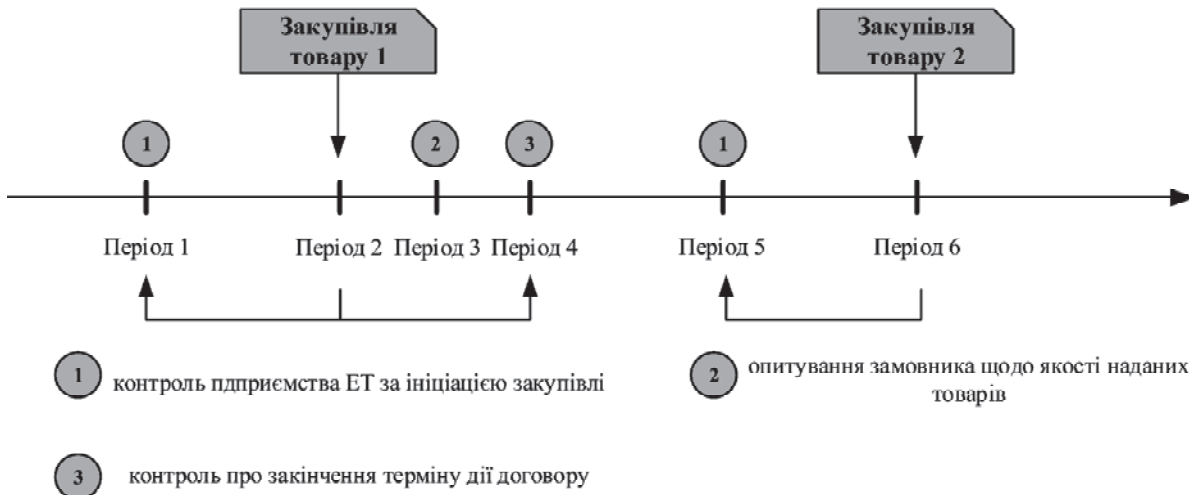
Закупівля товару 1

Закупівля товару 2

1

2

3

1

Період 1

Період 2

Період 3

Період 4

Період 5

Період 6

1 контроль пдприємства ЕТ за ініціацією закупівлі

2 опитування замовника щодо якості наданих товарів

3 контроль про закінчення терміну дії договору